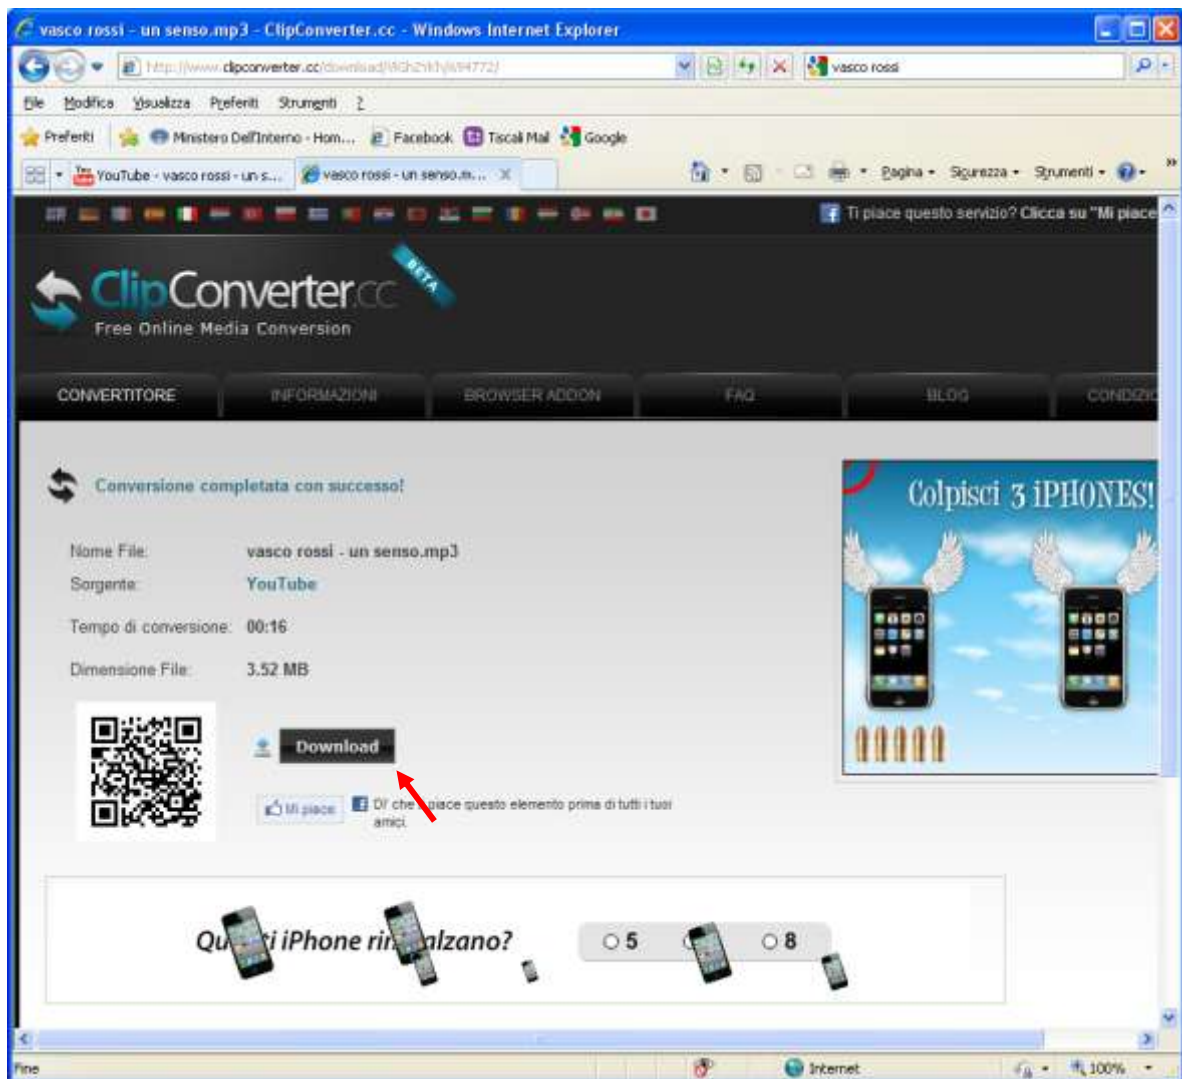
vasco rossi - un senso.mp3 - ClipConverter.cc - Windows Internet Explorer

http://www.clipconverter.cc/download/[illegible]

vasco rossi

File Modifica Visualizza Preferiti Strumenti ?

Preferiti Ministero Dell'Interno - Hom... Facebook Tiscali Mail Google

YouTube - vasco rossi - un s... vasco rossi - un senso.m...

Pagina Sicurezza Strumenti

Ti piace questo servizio? Clicca su "Mi piace

ClipConverter.cc BETA
Free Online Media Conversion

CONVERTITORE INFORMAZIONI BROWSER ADDON FAQ BLOG CONDIZI

Conversione completata con successo!

| Nome File: | vasco rossi - un senso.mp3 |
|---|---|
| Sorgente: | YouTube |
| Tempo di conversione: | 00:16 |
| Dimensione File: | 3.52 MB |

Download

Mi piace Di' che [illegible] piace questo elemento prima di tutti i tuoi amici.

Colpisci 3 iPHONES!

Qu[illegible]i iPhone ri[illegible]alzano?

5 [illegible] 8

Fine Internet 100%